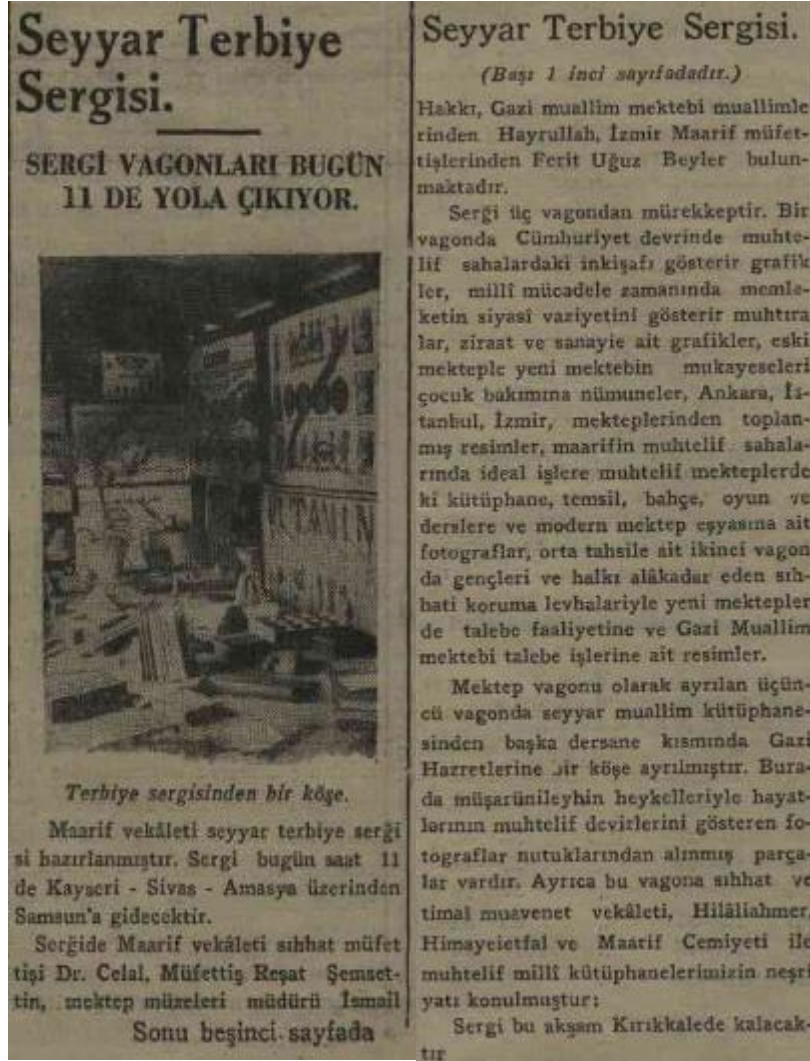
Seyyar Terbiye Sergisi.

SERGİ VAGONLARI BUGÜN 11 DE YOLA ÇIKIYOR.

Terbiye sergisinden bir köşe.

Maarif vekâleti seyyar terbiye sergisi hazırlanmıştır. Sergi bugün saat 11 de Kayseri - Sivas - Amasya üzerinden Samsun'a gidecektir.

Sergide Maarif vekâleti sıhhat müfettişi Dr. Celal, Müfettiş Reşat Şemsettin, mektep müzeleri müdürü İsmail

Sonu beşinci sayfada

Seyyar Terbiye Sergisi.

(Başı 1 inci sayıfadadır.)

Hakkı, Gazi muallim mektebi muallimlerinden Hayrullah, İzmir Maarif müfettişlerinden Ferit Uğuz Beyler bulunmaktadır.

Sergi üç vagondan mürekkeptir. Bir vagonda Cümhuriyet devrinde muhtelif sahalardaki inkişafı gösterir grafikler, millî mücadele zamanında memleketin siyasi vaziyetini gösterir muhtıralar, ziraat ve sanayie ait grafikler, eski mekteple yeni mektebin mukayeseleri çocuk bakımına nümuneler, Ankara, İztanbul, İzmir, mekteplerinden toplanmış resimler, maarifin muhtelif sahalarında ideal işlere muhtelif mekteplerdeki kütüphane, temsil, bahçe, oyun ve derslere ve modern mektep eşyasına ait fotograflar, orta tahsile ait ikinci vagonda gençleri ve halkı alâkadar eden sıhhati koruma levhalariyle yeni mekteplerde talebe faaliyetine ve Gazi Muallim mektebi talebe işlerine ait resimler.

Mektep vagonu olarak ayrılan üçüncü vagonda seyyar muallim kütüphanesinden başka dersane kısmında Gazi Hazretlerine bir köşe ayrılmıştır. Burada müşarünileyhin heykelleriyle hayatlarının muhtelif devirlerini gösteren fotograflar nutuklarından alınmış parçalar vardır. Ayrıca bu vagona sıhhat ve timal muavenet vekâleti, Hilâliahmer, Himayeietfal ve Maarif Cemiyeti ile muhtelif millî kütüphanelerimizin neşriyatı konulmuştur:

Sergi bu akşam Kırıkkalede kalacaktır